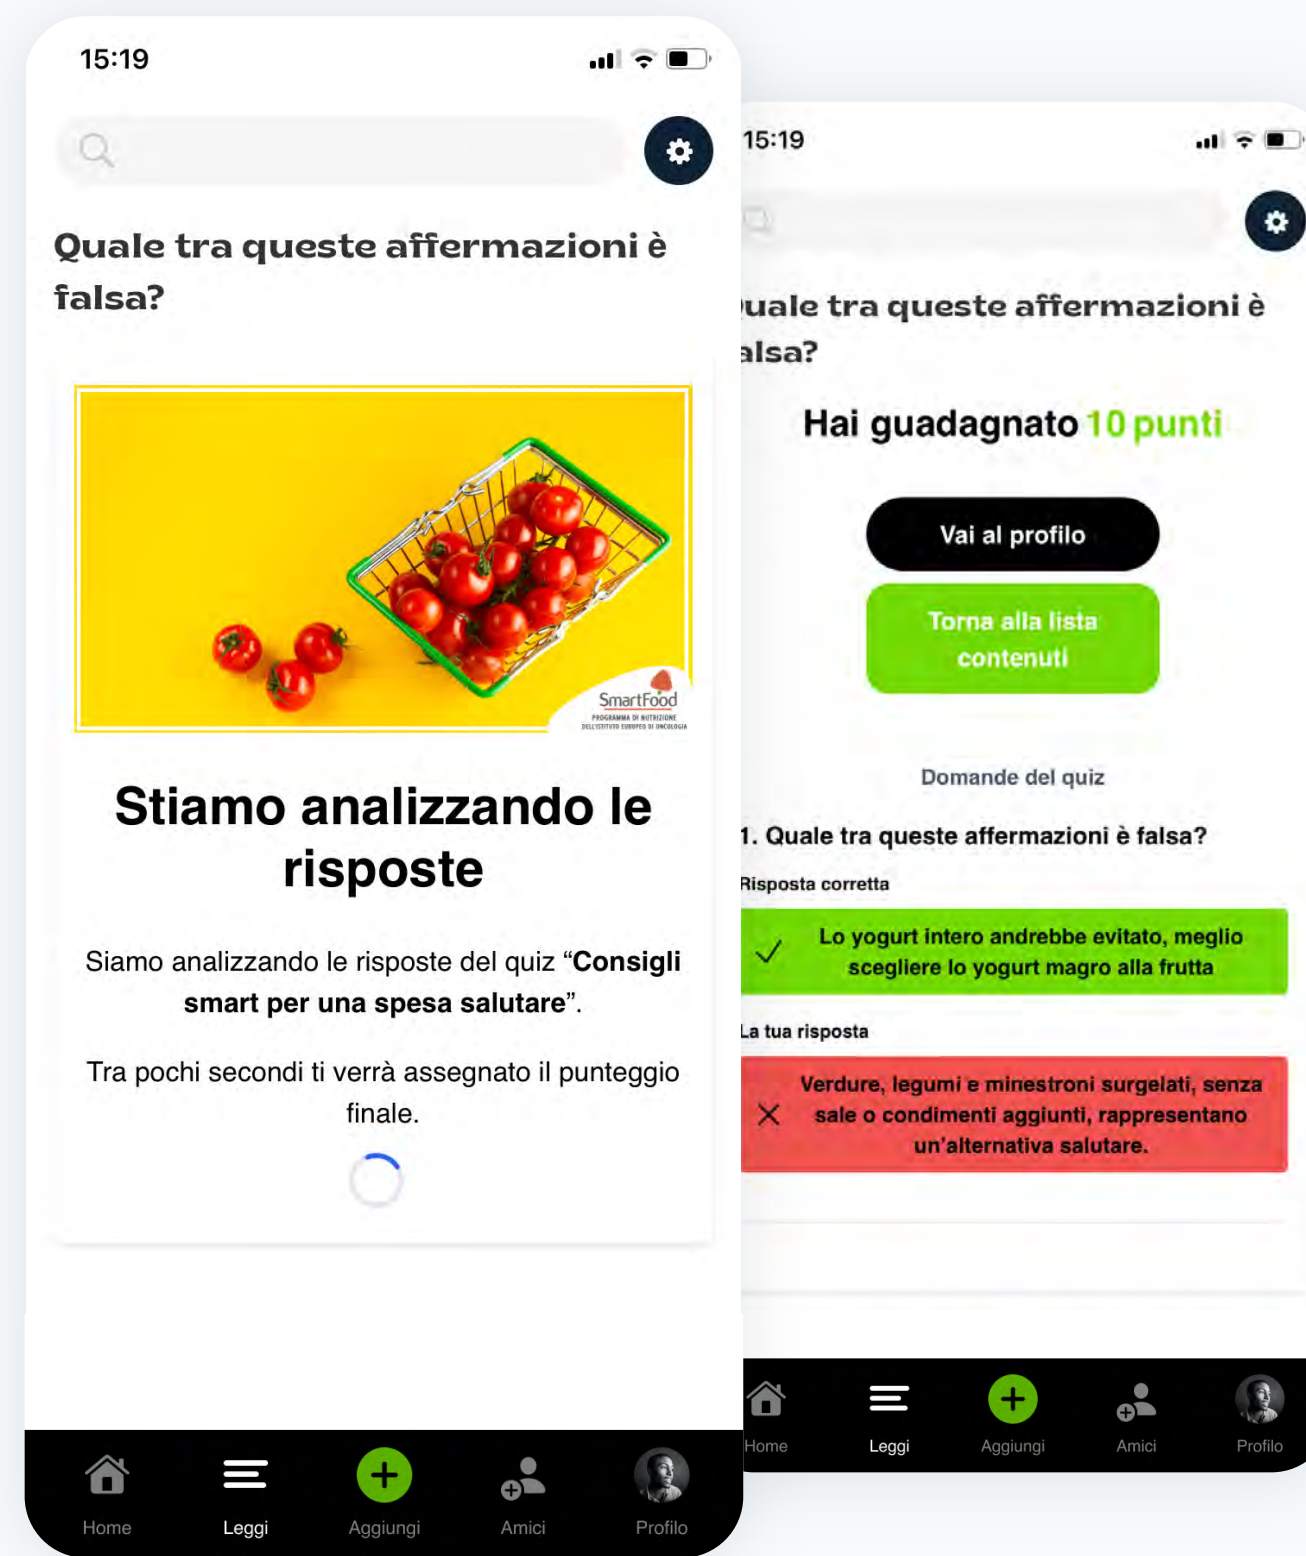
15:19

Quale tra queste affermazioni è falsa?

SmartFood
PROGRAMMA DI NUTRIZIONE DELL'ISTITUTO EUROPEO DI ONCOLOGIA

Stiamo analizzando le risposte

Siamo analizzando le risposte del quiz “**Consigli smart per una spesa salutare**”.

Tra pochi secondi ti verrà assegnato il punteggio finale.

Home
Leggi
Aggiungi
Amici
Profilo

15:19

uale tra queste affermazioni è alsa?

Hai guadagnato 10 punti

Vai al profilo

Torna alla lista contenuti

Domande del quiz

1. Quale tra queste affermazioni è falsa?

Risposta corretta

Lo yogurt intero andrebbe evitato, meglio scegliere lo yogurt magro alla frutta

La tua risposta

Verdure, legumi e minestroni surgelati, senza sale o condimenti aggiunti, rappresentano un'alternativa salutare.

Home
Leggi
Aggiungi
Amici
Profilo